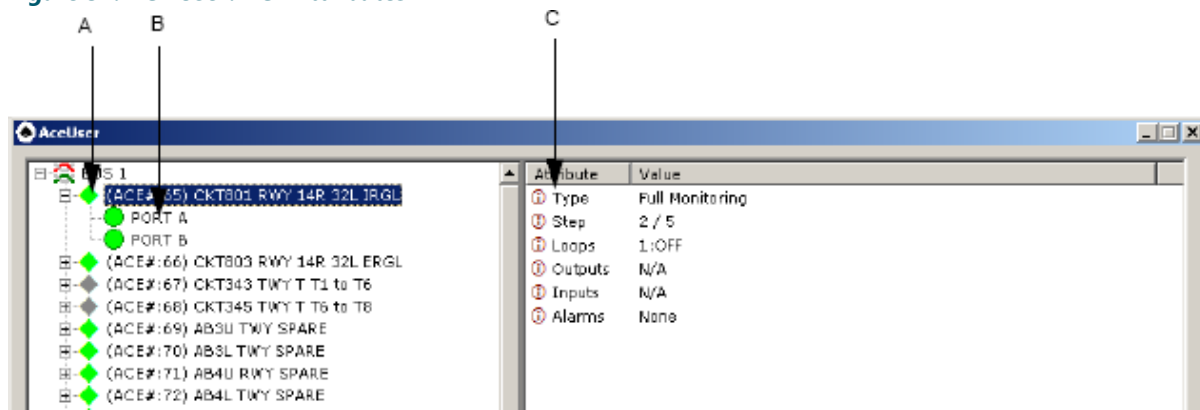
A B C

AceUser

BUS 1
(ACE#:65) CKT801 RWY 14R 32L IRGL
PORT A
PORT B
(ACE#:66) CKT803 RWY 14R 32L ERGL
(ACE#:67) CKT343 TWY T T1 to T6
(ACE#:68) CKT345 TWY T T6 to T8
(ACE#:69) AB3U TWY SPARE
(ACE#:70) AB3L TWY SPARE
(ACE#:71) AB4U RWY SPARE
(ACE#:72) AB4L TWY SPARE

| Attribute | Value |
|---|---|
| Type | Full Monitoring |
| Step | 2 / 5 |
| Loops | 1:OFF |
| Outputs | N/A |
| Inputs | N/A |
| Alarms | None |